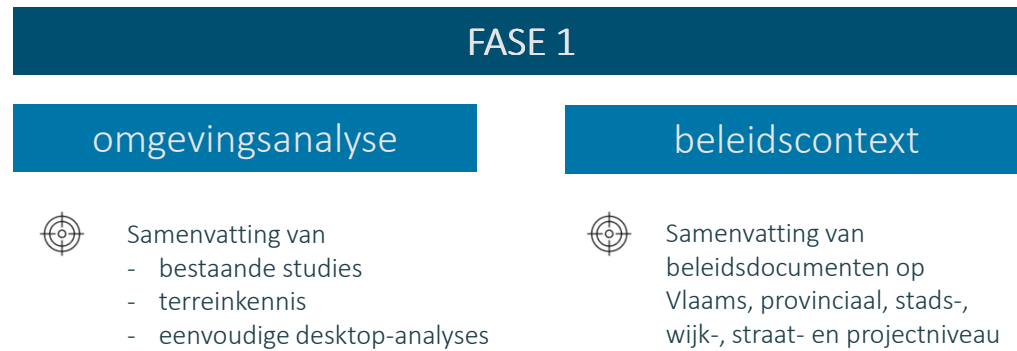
FASE 1

omgevingsanalyse

Samenvatting van
- bestaande studies
- terreinkennis
- eenvoudige desktop-analyses

beleidscontext

Samenvatting van beleidsdocumenten op Vlaams, provinciaal, stads-, wijk-, straat- en projectniveau